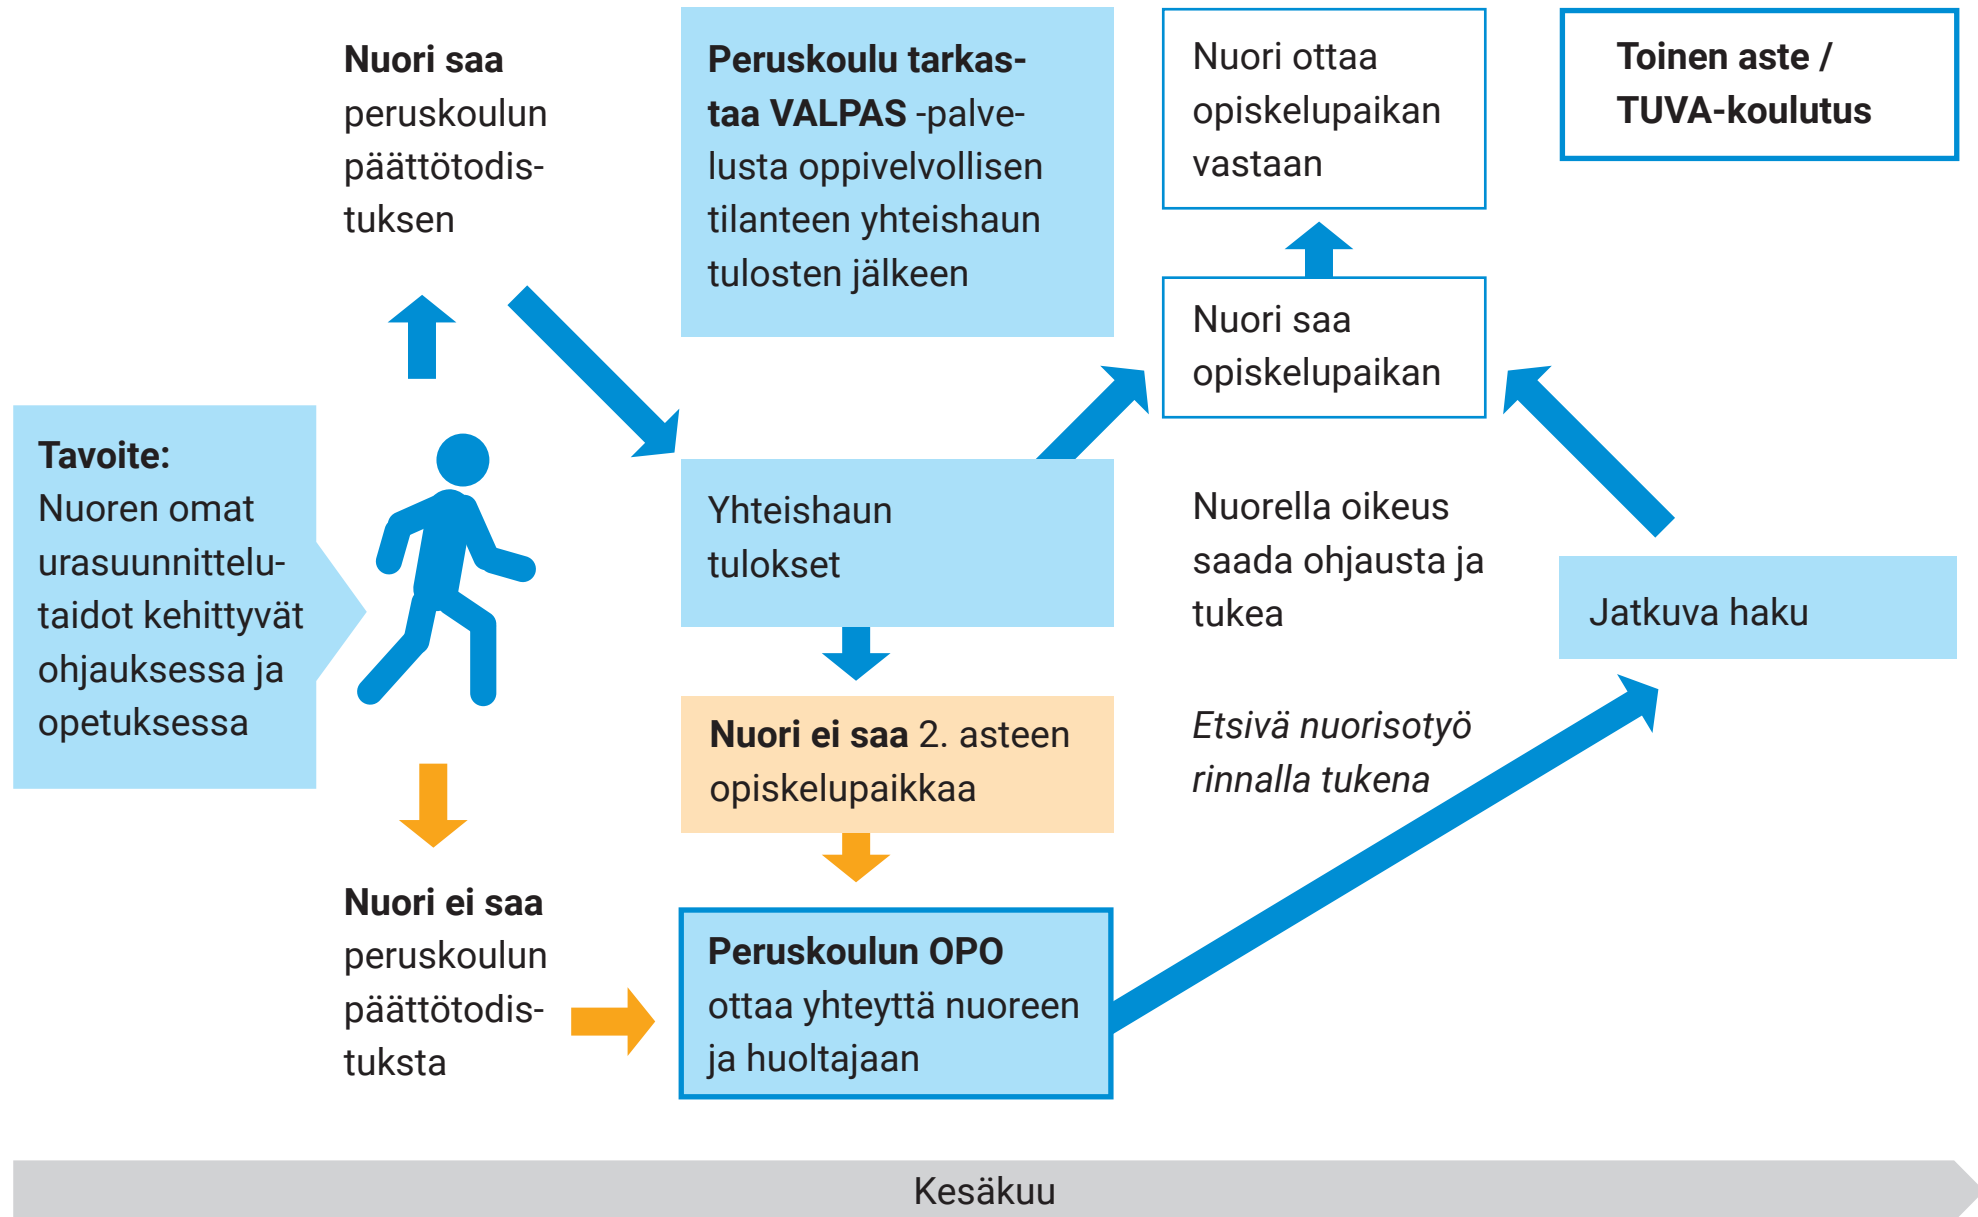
Tavoite:
Nuoren omat urasuunnittelutaidot kehittyvät ohjauksessa ja opetuksessa

Nuori saa peruskoulun päättötodistuksen

Nuori ei saa peruskoulun päättötodistuksta

Peruskoulu tarkastaa VALPAS -palvelusta oppivelvollisen tilanteen yhteishaun tulosten jälkeen

Yhteishaun tulokset

Nuori ei saa 2. asteen opiskelupaikkaa

Peruskoulun OPO ottaa yhteyttä nuoreen ja huoltajaan

Nuori ottaa opiskelupaikan vastaan

Nuori saa opiskelupaikan

Nuorella oikeus saada ohjausta ja tukea

Etsivä nuorisotyö rinnalla tukena

Toinen aste / TUVA-koulutus

Jatkuva haku

Kesäkuu